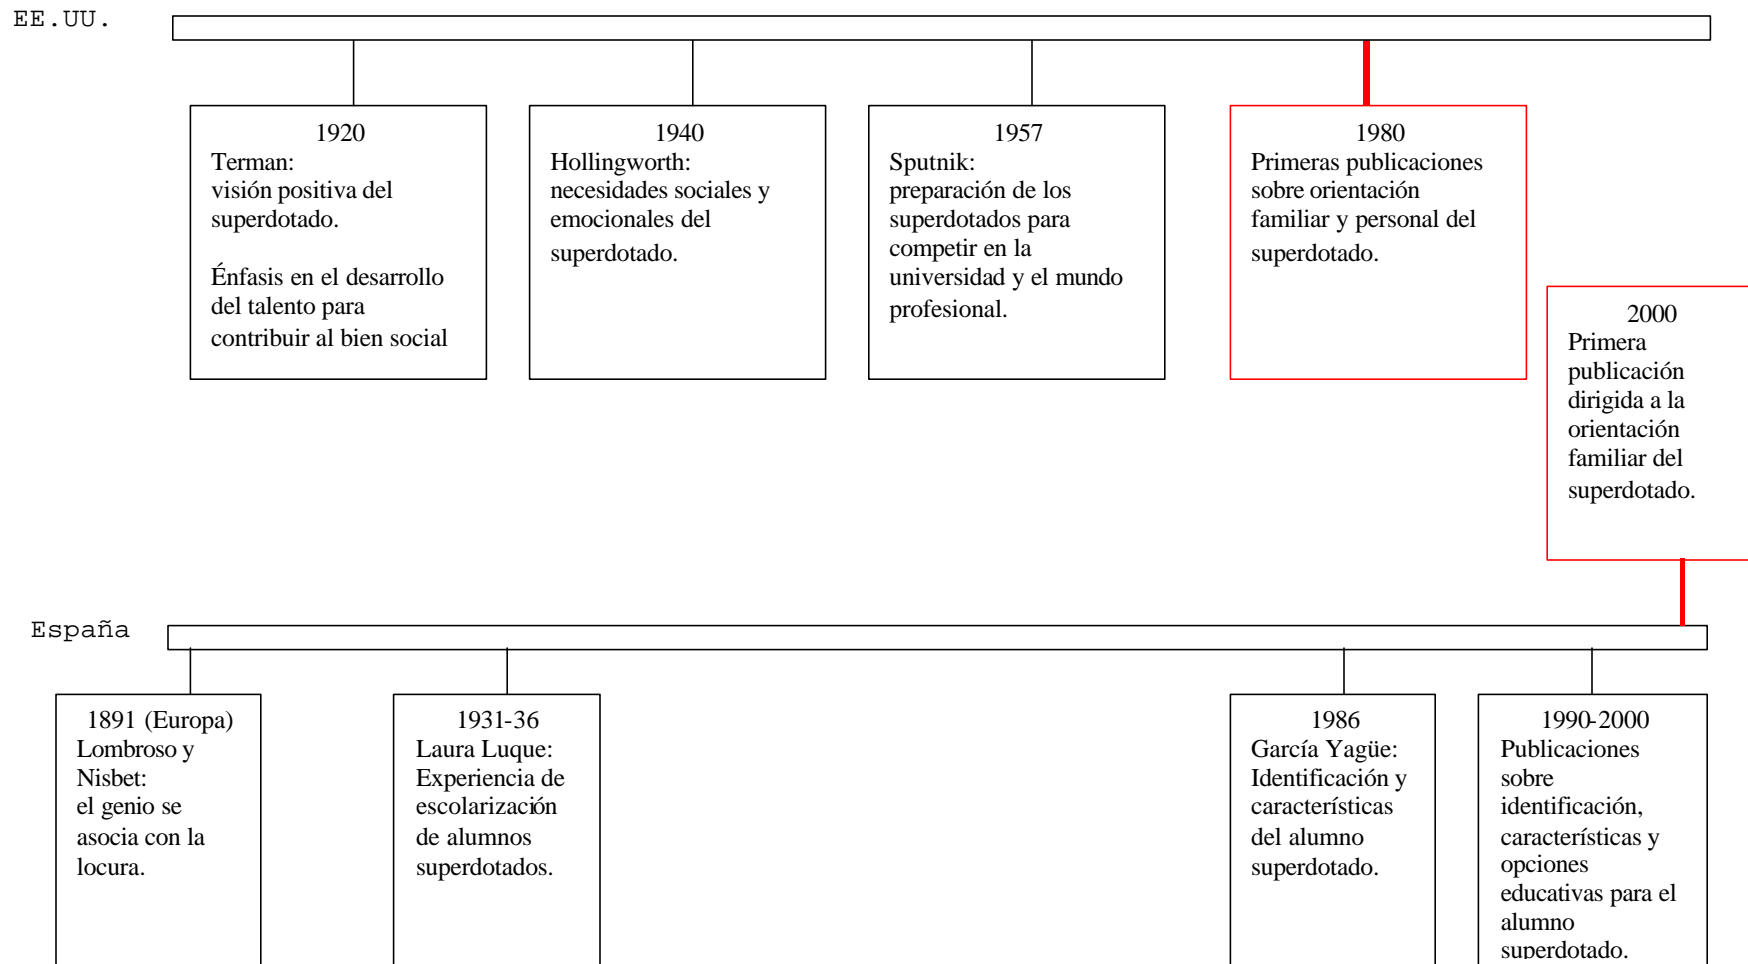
EE.UU.

1920
Terman:
visión positiva del superdotado.

Énfasis en el desarrollo del talento para contribuir al bien social

1940
Hollingworth:
necesidades sociales y emocionales del superdotado.

1957
Sputnik:
preparación de los superdotados para competir en la universidad y el mundo profesional.

1980
Primeras publicaciones sobre orientación familiar y personal del superdotado.

2000
Primera publicación dirigida a la orientación familiar del superdotado.

España

1891 (Europa)
Lombroso y Nisbet:
el genio se asocia con la locura.

1931-36
Laura Luque:
Experiencia de escolarización de alumnos superdotados.

1986
García Yagüe:
Identificación y características del alumno superdotado.

1990-2000
Publicaciones sobre identificación, características y opciones educativas para el alumno superdotado.